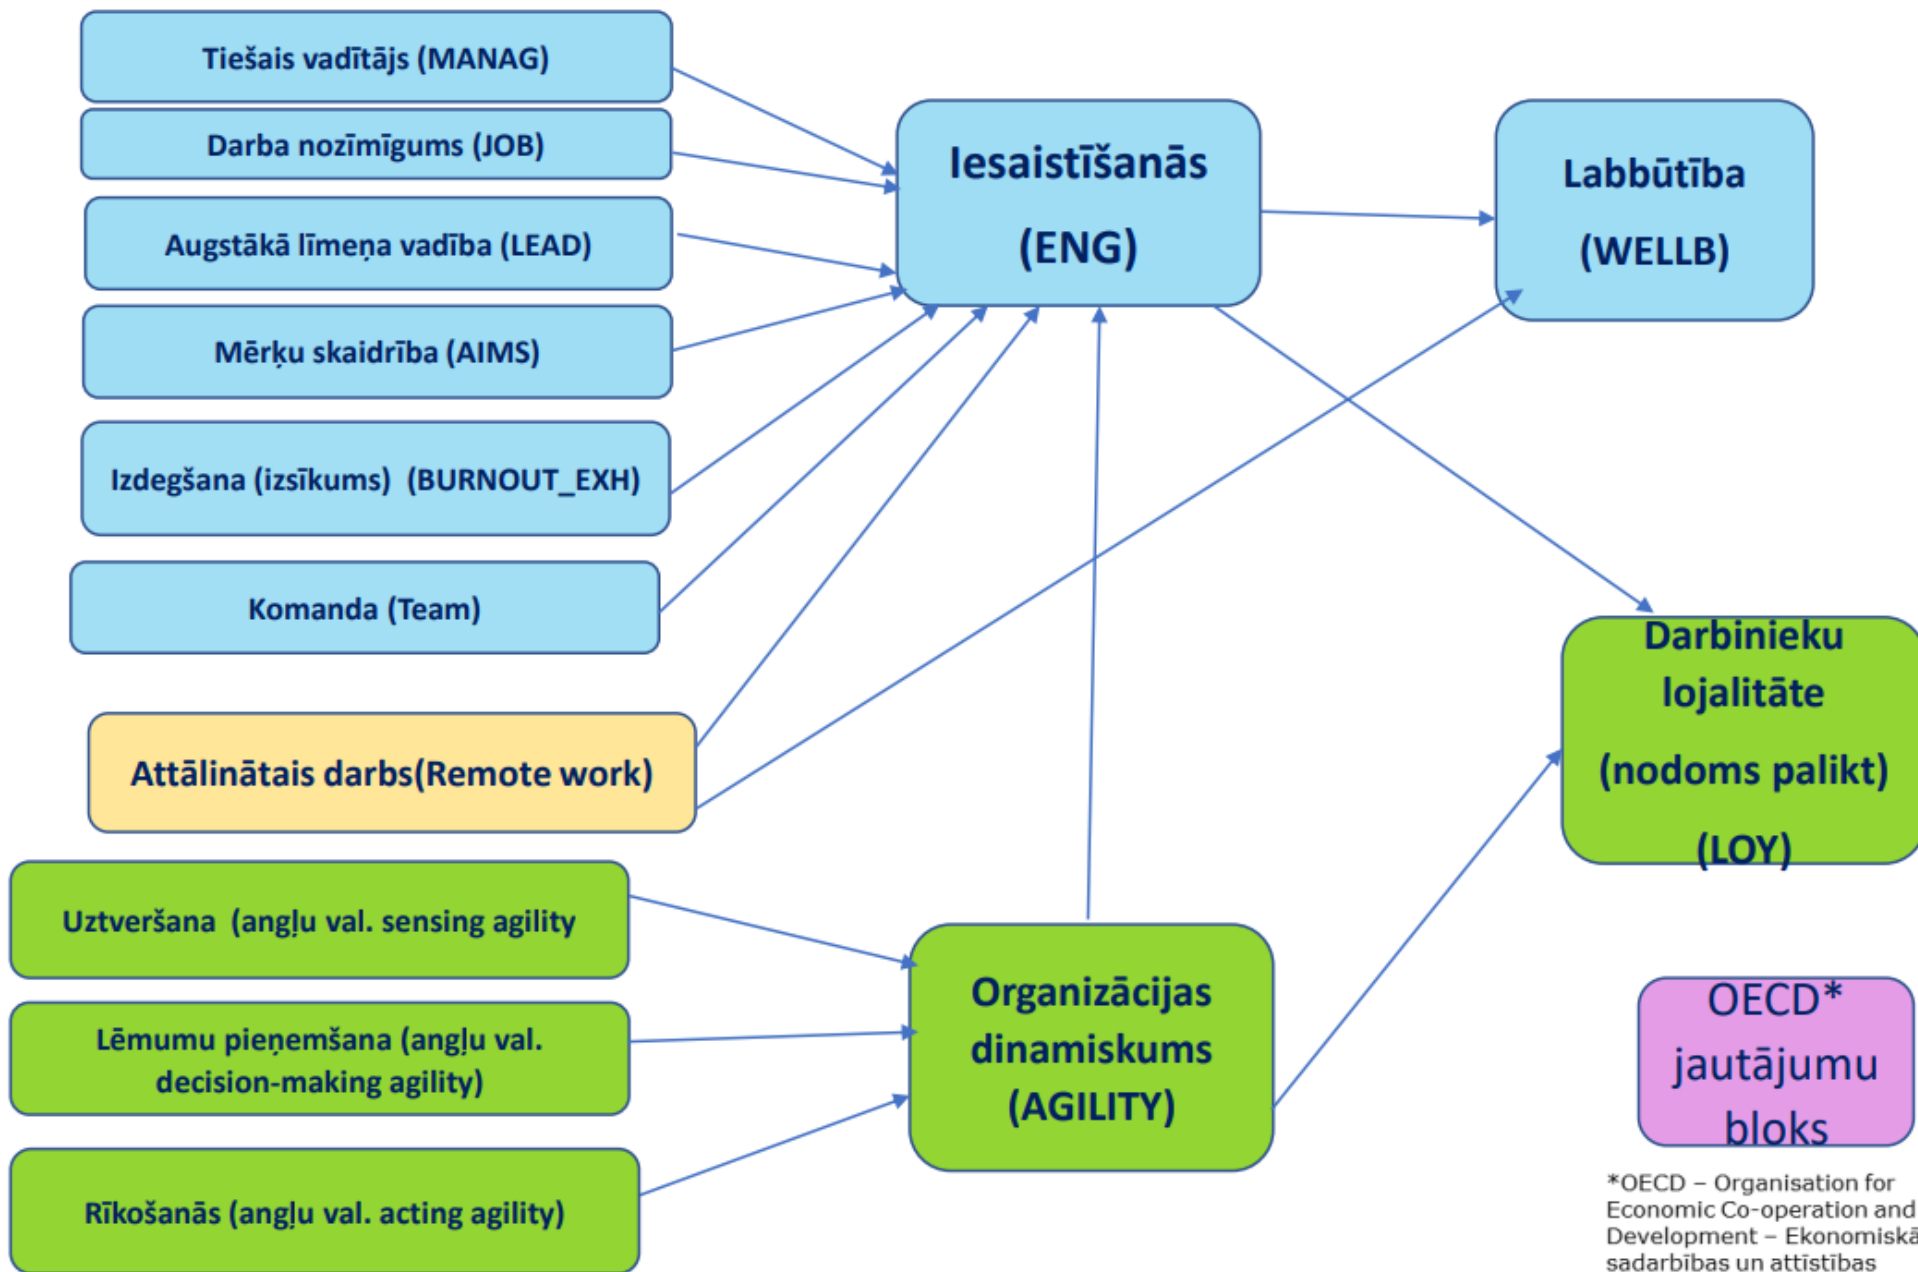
Tiešais vadītājs (MANAG)

Darba nozīmīgums (JOB)

Augstākā līmeņa vadība (LEAD)

Mērķu skaidrība (AIMS)

Izdegšana (izsīkums) (BURNOUT_EXH)

Komanda (Team)

Attālinātais darbs(Remote work)

Uztveršana (angļu val. sensing agility

Lēmumu pieņemšana (angļu val. decision-making agility)

Rīkošanās (angļu val. acting agility)

Iesaistīšanās (ENG)

Labbūtība (WELLB)

Darbinieku lojalitāte (nodoms palikt) (LOY)

Organizācijas dinamiskums (AGILITY)

OECD* jautājumu bloks

*OECD – Organisation for Economic Co-operation and Development – Ekonomiskā sadarbības un attīstības